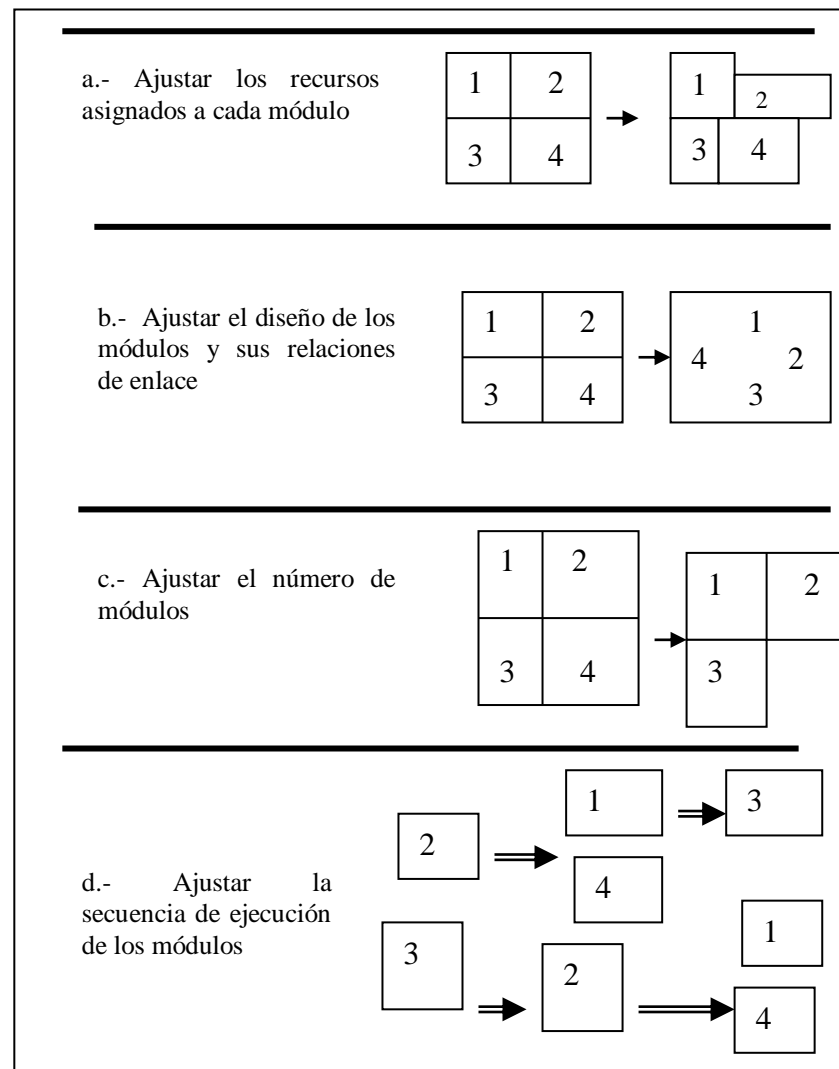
a.- Ajustar los recursos asignados a cada módulo

1 2
3 4

1 2
3 4

b.- Ajustar el diseño de los módulos y sus relaciones de enlace

1 2
3 4

1
4 2
3

c.- Ajustar el número de módulos

1 2
3 4

1 2
3

d.- Ajustar la secuencia de ejecución de los módulos

2
1
4
3

3
2
1
4